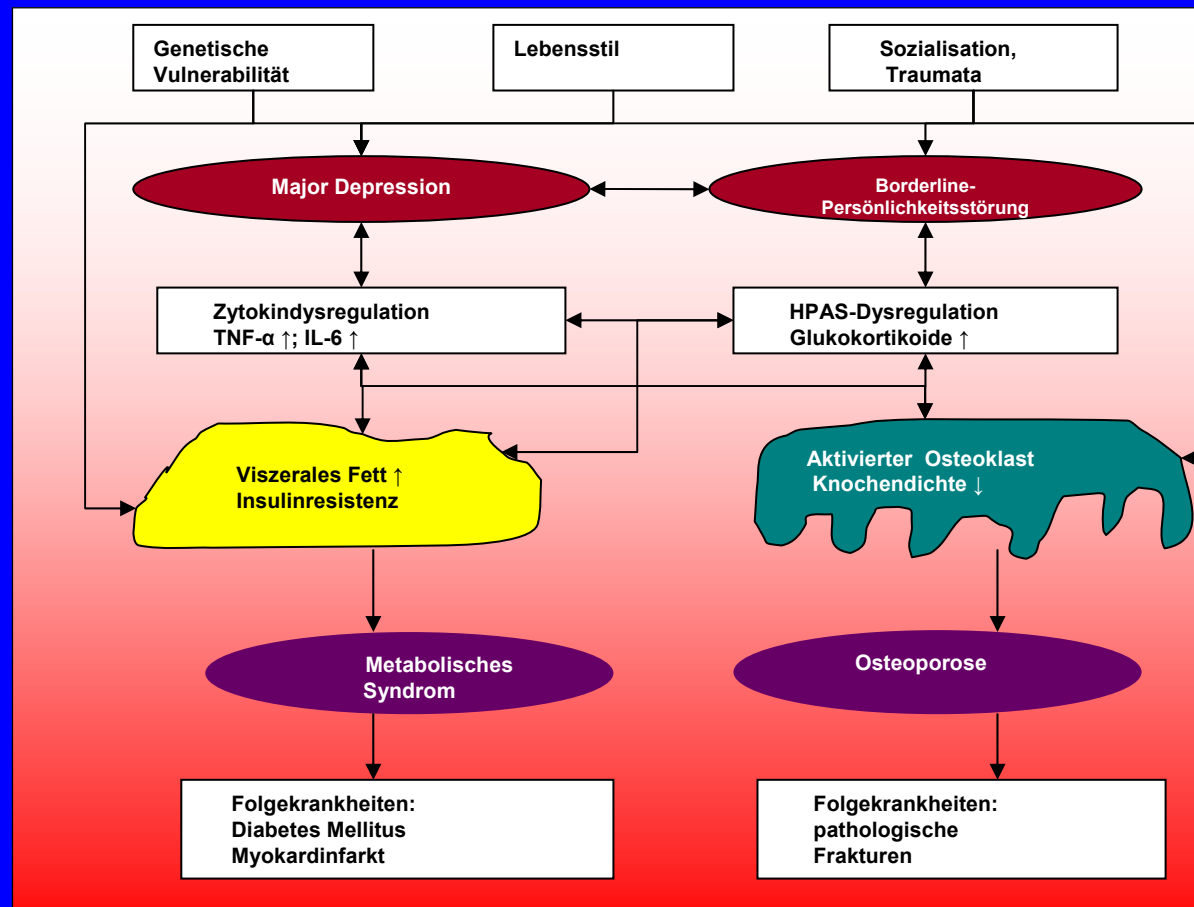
Genetische Vulnerabilität

Lebensstil

Sozialisation, Traumata

Major Depression

Borderline-Persönlichkeitsstörung

Zytokindysregulation
TNF-α ↑; IL-6 ↑

HPAS-Dysregulation
Glukokortikoide ↑

Viszerales Fett ↑
Insulinresistenz

Aktivierter Osteoklast
Knochendichte ↓

Metabolisches Syndrom

Osteoporose

Folgekrankheiten:
Diabetes Mellitus
Myokardinfarkt

Folgekrankheiten:
pathologische
Frakturen